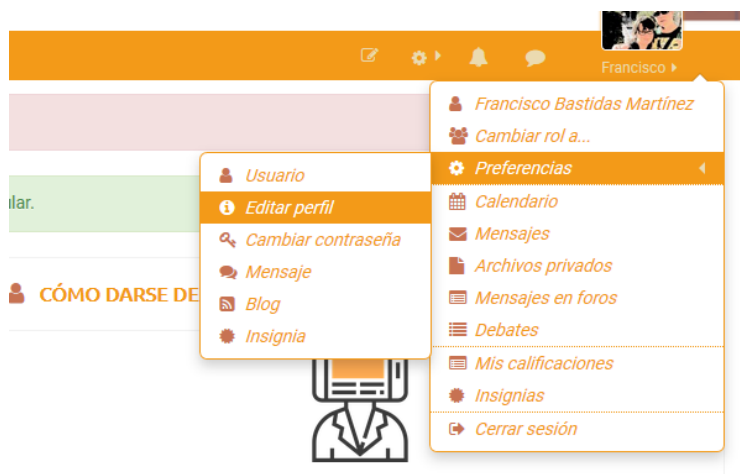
Francisco

lar.

CÓMO DARSE DE

Usuario
Editar perfil
Cambiar contraseña
Mensaje
Blog
Insignia

Francisco Bastidas Martínez
Cambiar rol a...
Preferencias
Calendario
Mensajes
Archivos privados
Mensajes en foros
Debates
Mis calificaciones
Insignias
Cerrar sesión